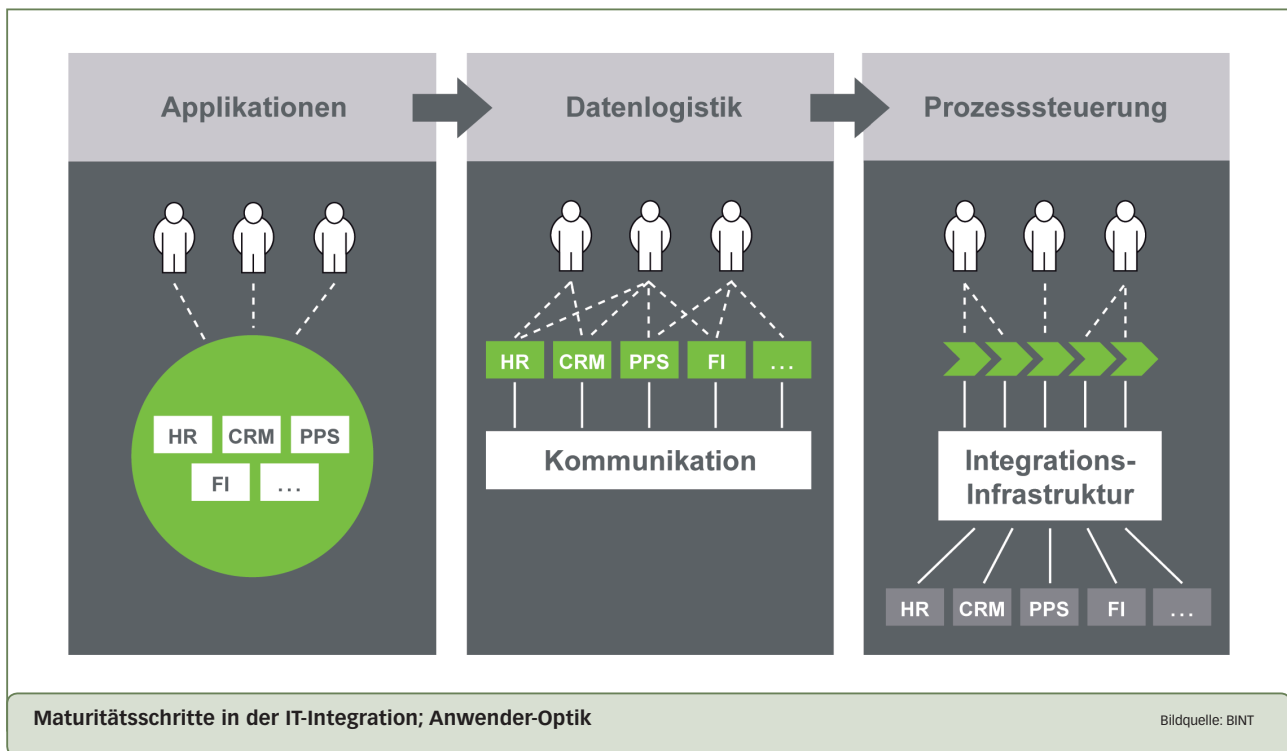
Applikationen

HR CRM PPS
FI ...

Datenlogistik

HR CRM PPS FI ...

Kommunikation

Prozesssteuerung

Integrations-Infrastruktur

HR CRM PPS FI ...

Maturitätsschritte in der IT-Integration; Anwender-Optik

Bildquelle: BINT